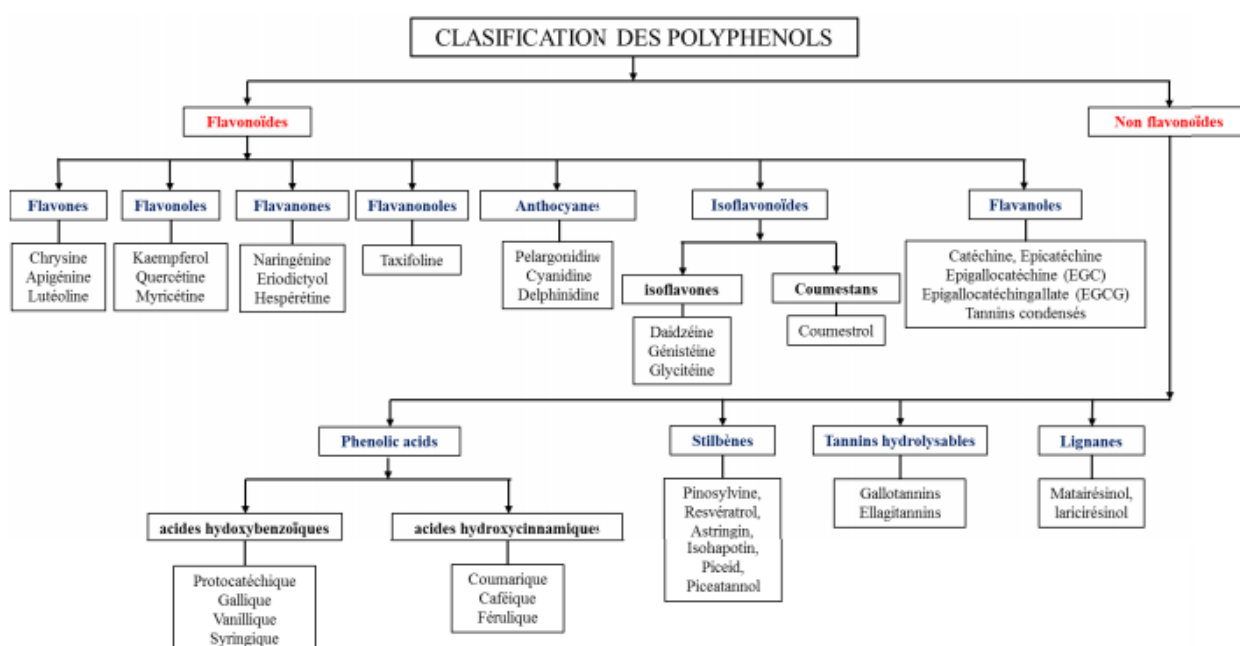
CLASIFICATION DES POLYPHENOLS

Flavonoïdes

Non flavonoïdes

Flavones
Chrysine
Apigénine
Lutéoline

Flavonoles
Kaempferol
Quercétine
Myricétine

Flavanones
Naringénine
Eriodictyol
Hespérétine

Flavanonoles
Taxifoline

Anthocyanes
Pelargonidine
Cyanidine
Delphinidine

Isoflavonoïdes

isoflavones
Daidzéine
Génistéine
Glycitéine

Coumestans
Coumestrol

Flavanoles
Catéchine, Epicatéchine
Epigallocatéchine (EGC)
Epigallocatéchingallate (EGCG)
Tannins condensés

Phenolic acids

acides hydoxybenzoïques
Protocatéchique
Gallique
Vanillique
Syringique

acides hydroxycinnamiques
Coumarique
Caféique
Férulique

Stilbènes
Pinosylvine,
Resvératrol,
Astringin,
Isohapotin,
Piceid,
Piceatannol

Tannins hydrolysables
Gallotannins
Ellagitannins

Lignanes
Matairésinol,
laricirésinol